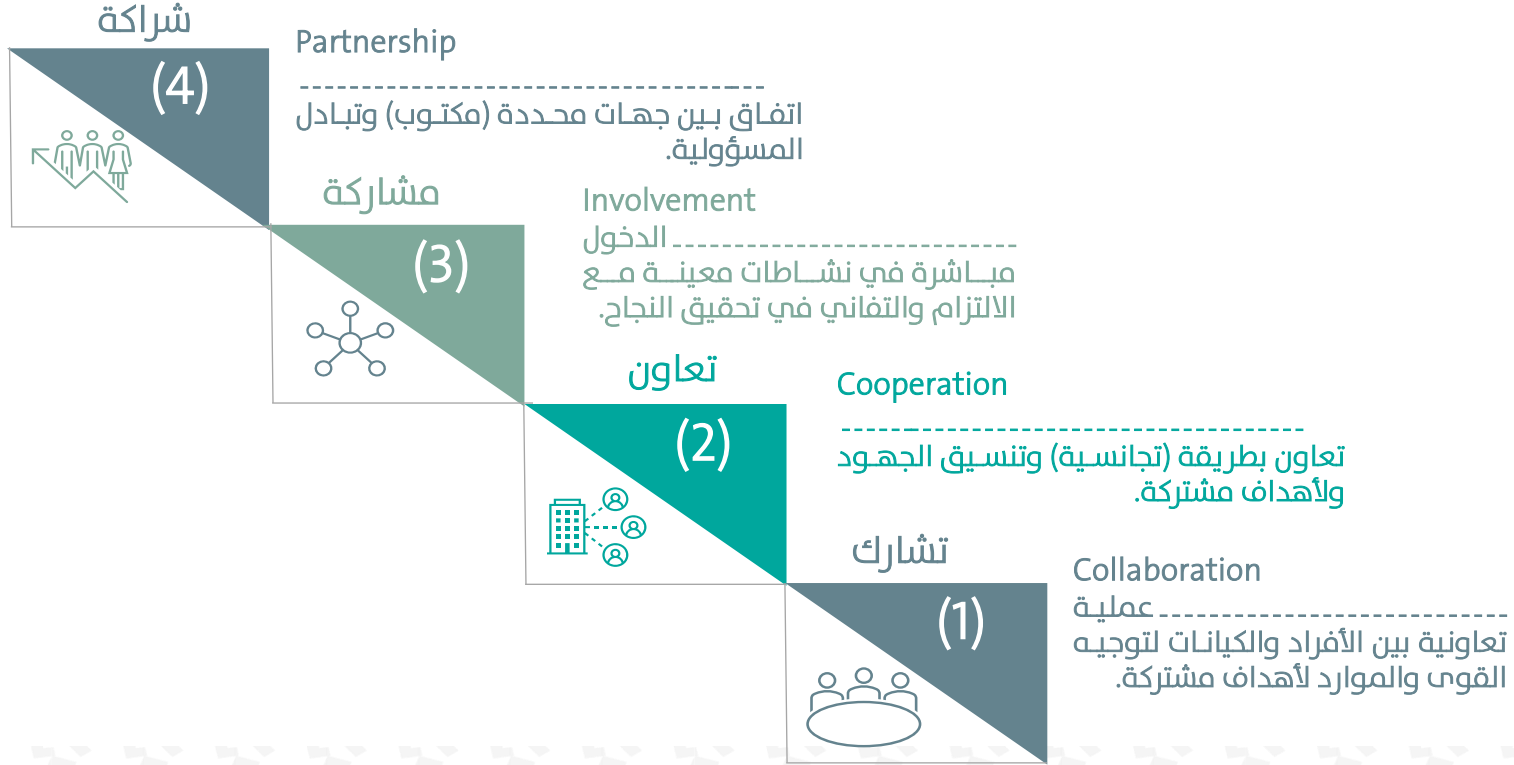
شراكة

(4)

Partnership

اتفاق بين جهات محددة (مكتوب) وتبادل المسؤولية.

مشاركة

(3)

Involvement

الدخول مباشرة في نشاطات معينة مع الالتزام والتفاني في تحقيق النجاح.

تعاون

(2)

Cooperation

تعاون بطريقة (تجانسية) وتنسيق الجهود ولأهداف مشتركة.

تشارك

(1)

Collaboration

عملية تعاونية بين الأفراد والكيانات لتوجيه القوى والموارد لأهداف مشتركة.